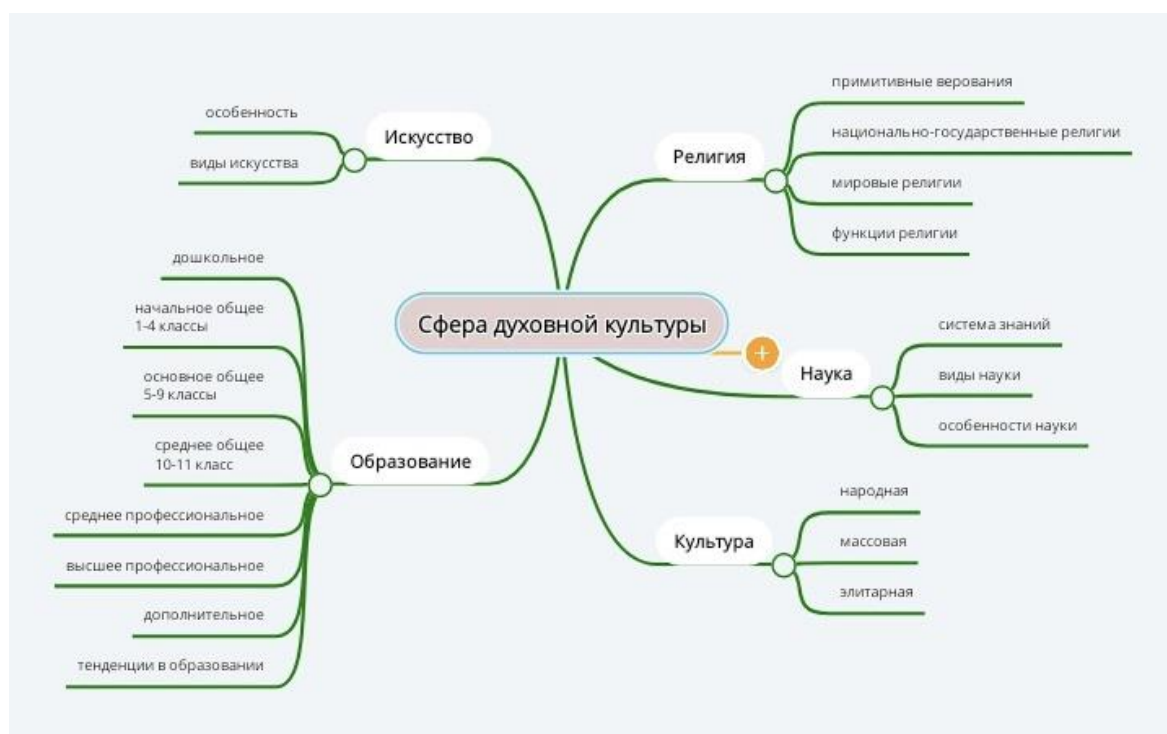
Сфера духовной культуры

Искусство
особенность
виды искусства

Религия
примитивные верования
национально-государственные религии
мировые религии
функции религии

Образование
дошкольное
начальное общее 1-4 классы
основное общее 5-9 классы
среднее общее 10-11 класс
среднее профессиональное
высшее профессиональное
дополнительное
тенденции в образовании

Наука
система знаний
виды науки
особенности науки

Культура
народная
массовая
элитарная